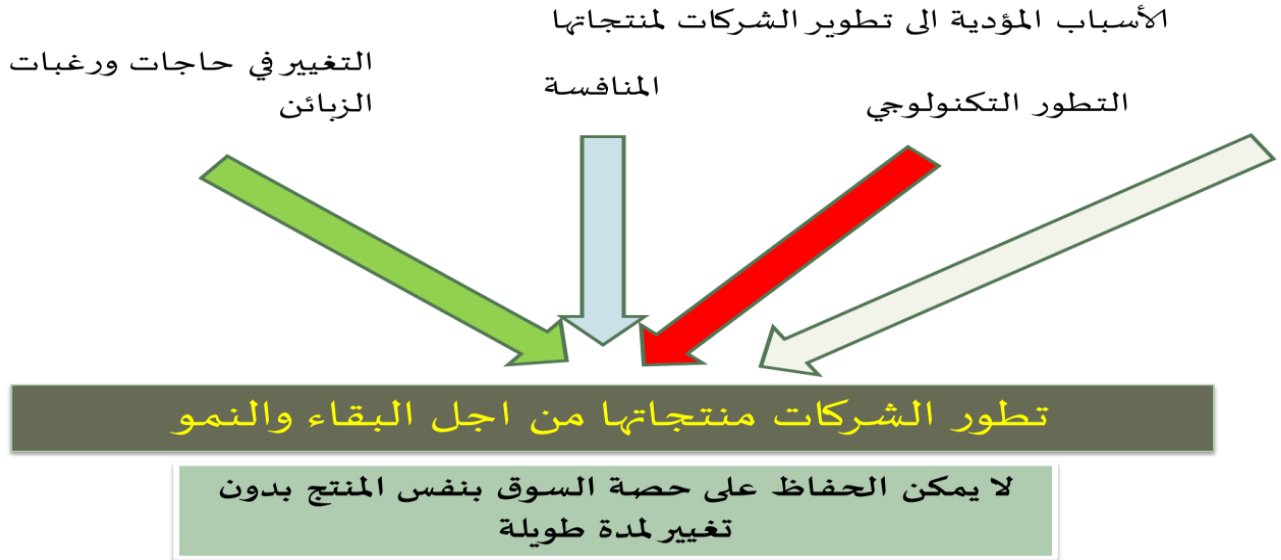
الأسباب المؤدية الى تطوير الشركات لمنتجاتها

التطور التكنولوجي

المنافسة

التغيير في حاجات ورغبات الزبائن

تطور الشركات منتجاتها من اجل البقاء والنمو

لا يمكن الحفاظ على حصة السوق بنفس المنتج بدون تغيير لمدة طويلة